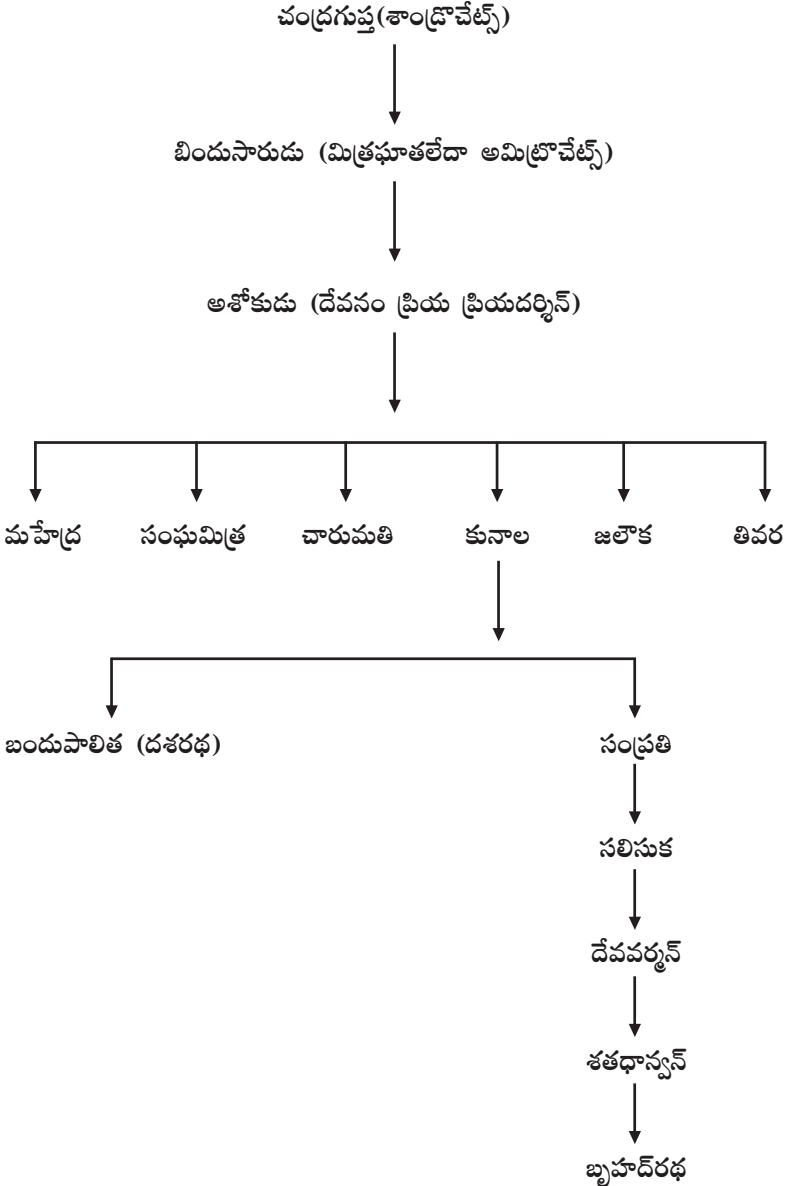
చంద్రగుప్త(శాండ్రొకొటస్)

బిందుసారుడు (మిత్రఘాతలేదా అమిత్రొచేట్స్)

అశోకుడు (దేవనం ప్రియ ప్రియదర్శిన్)

మహేంద్ర

సంఘమిత్ర

చారుమతి

కునాల

జలౌక

తివర

బందుపాలిత (దశరథ)

సంప్రతి

సలిసుక

దేవవర్మన్

శతధాన్వన్

బృహద్రథ